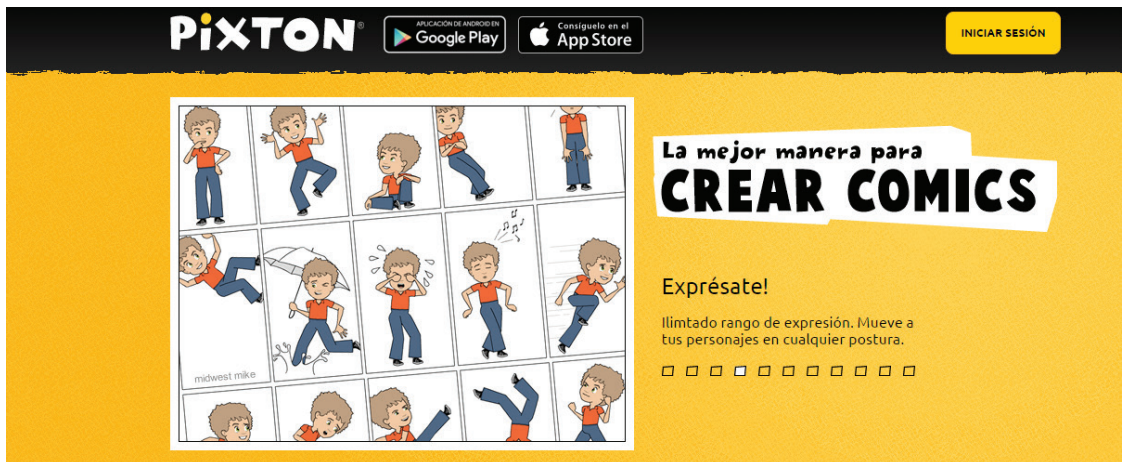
PIXTON®

APLICACIÓN DE ANDROID EN Google Play

Consíguelo en el App Store

INICIAR SESIÓN

midwest mike

La mejor manera para
CREAR COMICS

Exprésate!

Ilimtado rango de expresión. Mueve a tus personajes en cualquier postura.